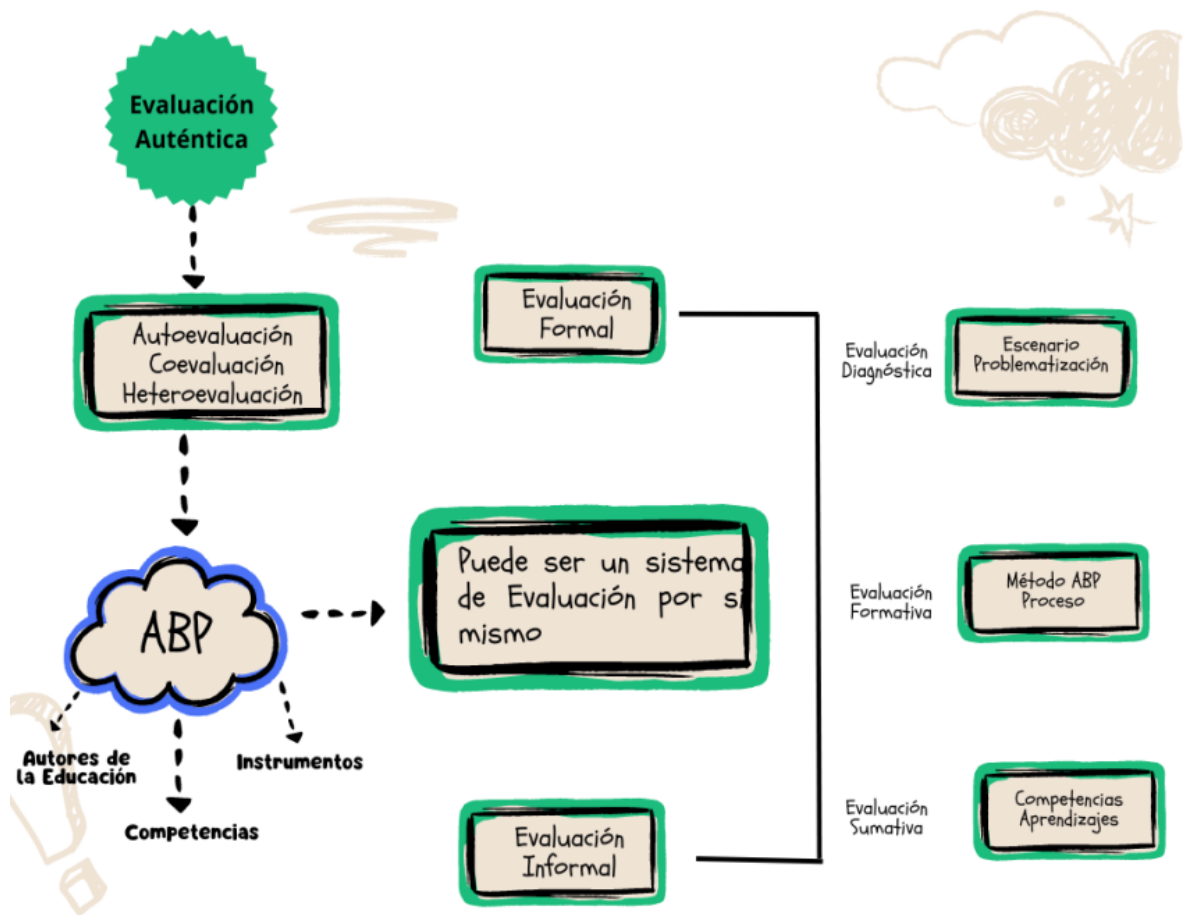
Evaluación Auténtica

Autoevaluación
Coevaluación
Heteroevaluación

ABP

Autores de la Educación

Competencias

Instrumentos

Evaluación Formal

Puede ser un sistema de Evaluación por sí mismo

Evaluación Informal

Evaluación Diagnóstica

Escenario
Problematización

Evaluación Formativa

Método ABP
Proceso

Evaluación Sumativa

Competencias
Aprendizajes